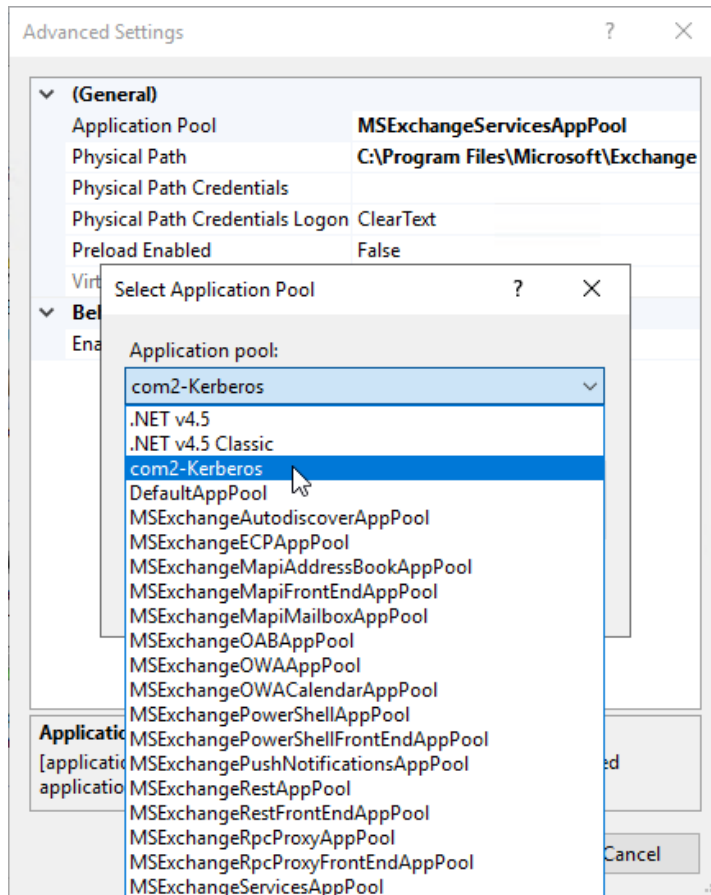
Advanced Settings ? ×

(General)

| | |
|---|---|
| Application Pool | MSExchangeServicesAppPool |
| Physical Path | C:\Program Files\Microsoft\Exchange |
| Physical Path Credentials | |
| Physical Path Credentials Logon | ClearText |
| Preload Enabled | False |
| Virt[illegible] | |

Be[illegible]

Ena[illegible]

Select Application Pool ? ×

Application pool:

com2-Kerberos

.NET v4.5
.NET v4.5 Classic
com2-Kerberos
DefaultAppPool
MSExchangeAutodiscoverAppPool
MSExchangeECPAppPool
MSExchangeMapiAddressBookAppPool
MSExchangeMapiFrontEndAppPool
MSExchangeMapiMailboxAppPool
MSExchangeOABAppPool
MSExchangeOWAAppPool
MSExchangeOWACalendarAppPool
MSExchangePowerShellAppPool
MSExchangePowerShellFrontEndAppPool
MSExchangePushNotificationsAppPool
MSExchangeRestAppPool
MSExchangeRestFrontEndAppPool
MSExchangeRpcProxyAppPool
MSExchangeRpcProxyFrontEndAppPool
MSExchangeServicesAppPool

Applicatio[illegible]
[applicatio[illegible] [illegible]ed
applicatio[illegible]

Cancel